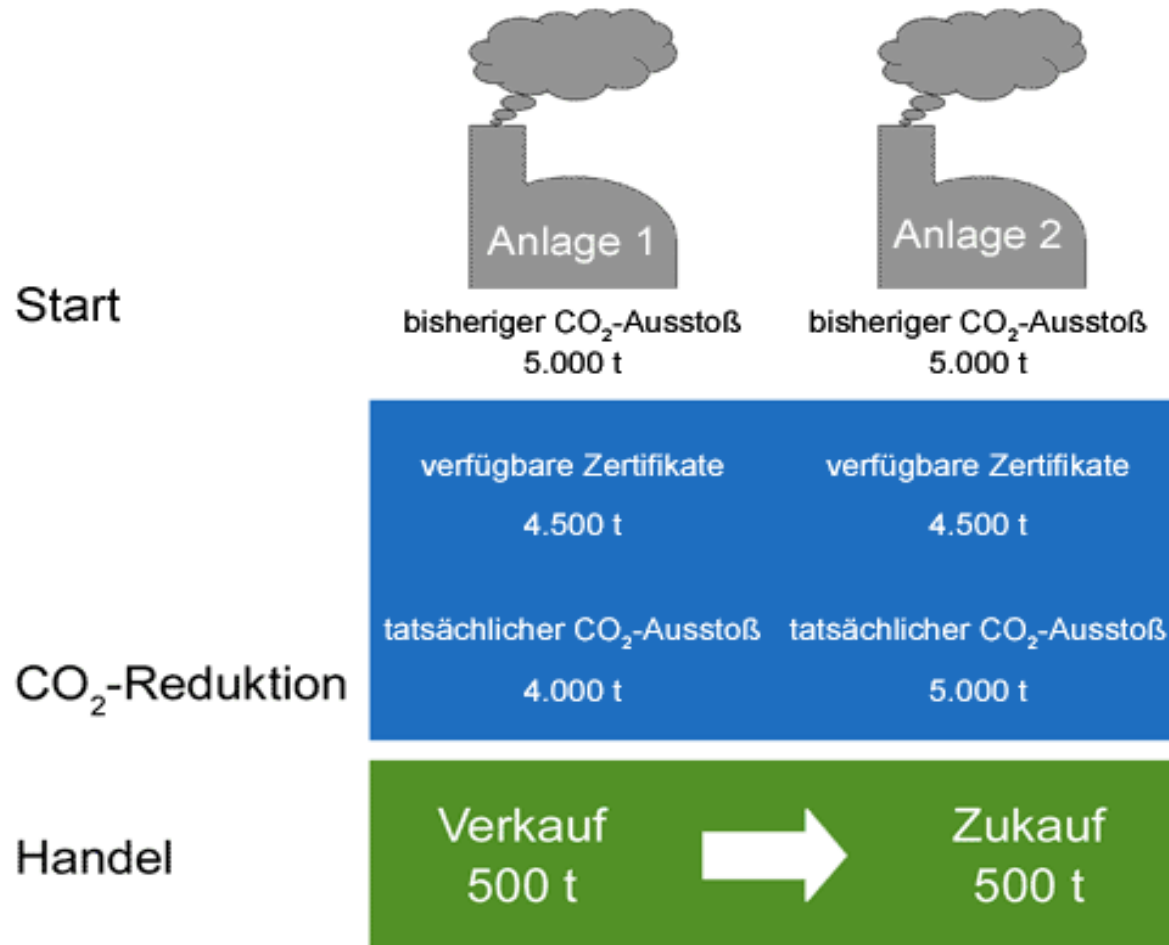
Anlage 1

Anlage 2

Start

bisheriger $CO_2$-Ausstoß
5.000 t

bisheriger $CO_2$-Ausstoß
5.000 t

verfügbare Zertifikate
4.500 t

verfügbare Zertifikate
4.500 t

tatsächlicher $CO_2$-Ausstoß
4.000 t

tatsächlicher $CO_2$-Ausstoß
5.000 t

$CO_2$-Reduktion

Handel

Verkauf
500 t

Zukauf
500 t